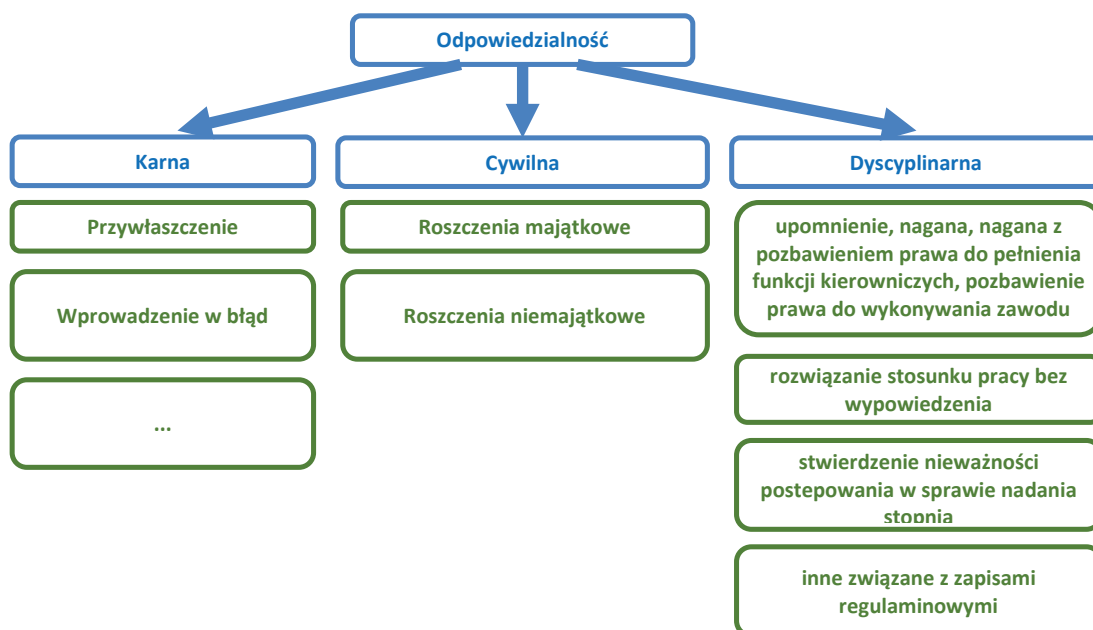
Odpowiedzialność

Karna

Przywłaszczenie

Wprowadzenie w błąd

...

Cywilna

Roszczenia majątkowe

Roszczenia niemajątkowe

Dyscyplinarna

upomnienie, nagana, nagana z pozbawieniem prawa do pełnienia funkcji kierowniczych, pozbawienie prawa do wykonywania zawodu

rozwiązanie stosunku pracy bez wypowiedzenia

stwierdzenie nieważności postepowania w sprawie nadania stopnia

inne związane z zapisami regulaminowymi